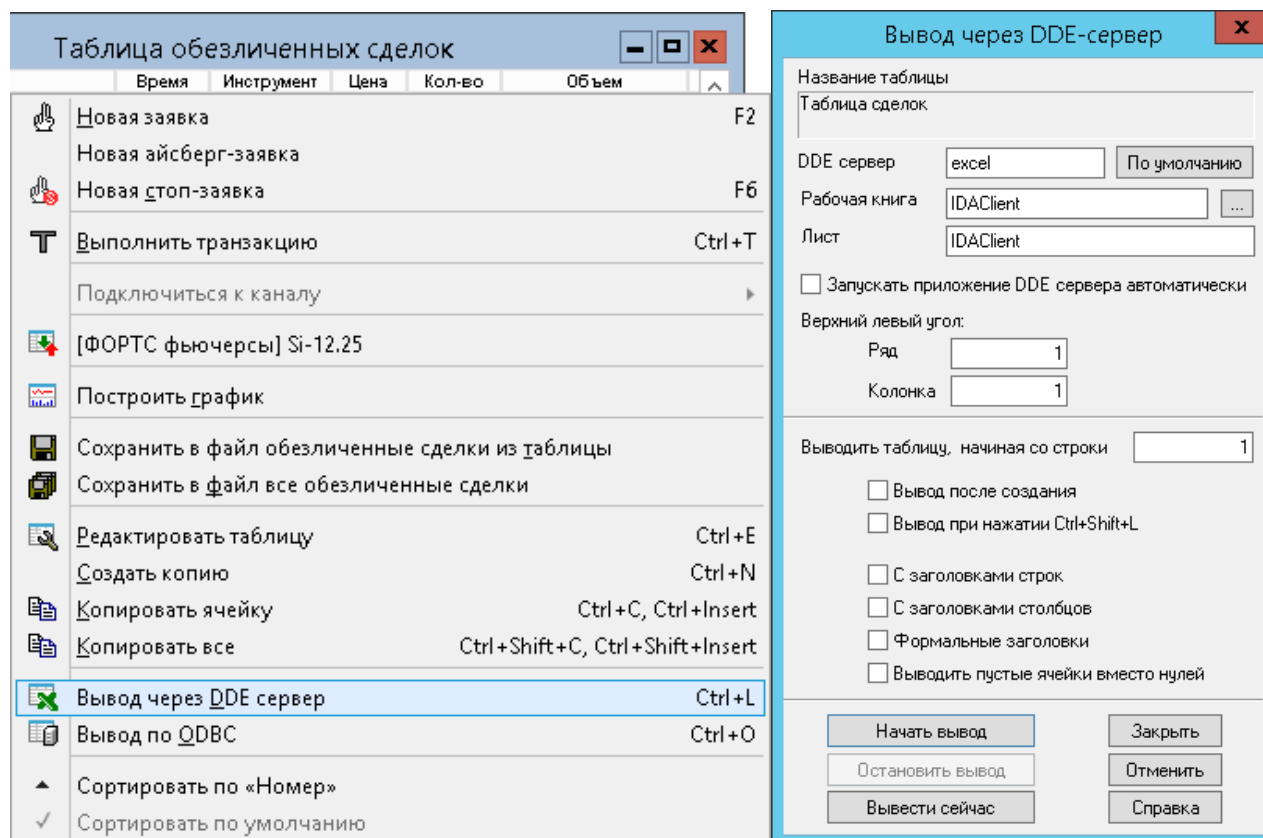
Таблица обезличенных сделок

| Время | Инструмент | Цена | Кол-во | Объем |
|---|---|---|---|---|

Новая заявка F2
Новая айсберг-заявка
Новая стоп-заявка F6
Выполнить транзакцию Ctrl+T
Подключиться к каналу
[ФОРТС фьючерсы] Si-12.25
Построить график
Сохранить в файл обезличенные сделки из таблицы
Сохранить в файл все обезличенные сделки
Редактировать таблицу Ctrl+E
Создать копию Ctrl+N
Копировать ячейку Ctrl+C, Ctrl+Insert
Копировать все Ctrl+Shift+C, Ctrl+Shift+Insert
Вывод через DDE сервер Ctrl+L
Вывод по ODBC Ctrl+O
Сортировать по «Номер»
Сортировать по умолчанию

Вывод через DDE-сервер

Название таблицы
Таблица сделок
DDE сервер excel По умолчанию
Рабочая книга IDAClient ...
Лист IDAClient
Запускать приложение DDE сервера автоматически
Верхний левый угол:
Ряд 1
Колонка 1
Выводить таблицу, начиная со строки 1
Вывод после создания
Вывод при нажатии Ctrl+Shift+L
С заголовками строк
С заголовками столбцов
Формальные заголовки
Выводить пустые ячейки вместо нулей
Начать вывод
Закрыть
Остановить вывод
Отменить
Вывести сейчас
Справка